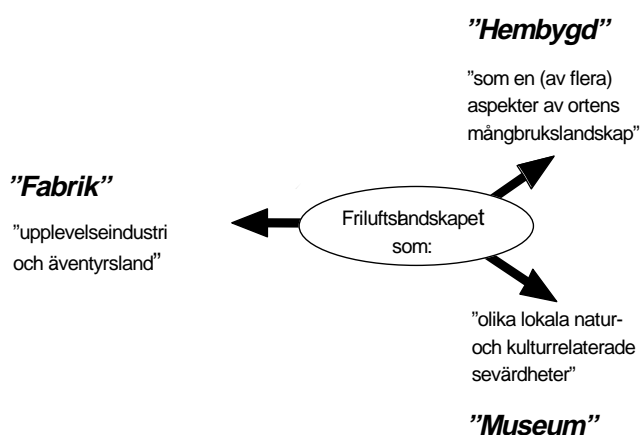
”Hembygd”

”som en (av flera) aspekter av ortens mångbrukslandskap”

”Fabrik”

”upplevelseindustri och äventyrsland”

Friluftslandskapet som:

”olika lokala natur- och kulturrelaterade sevärdheter”

”Museum”